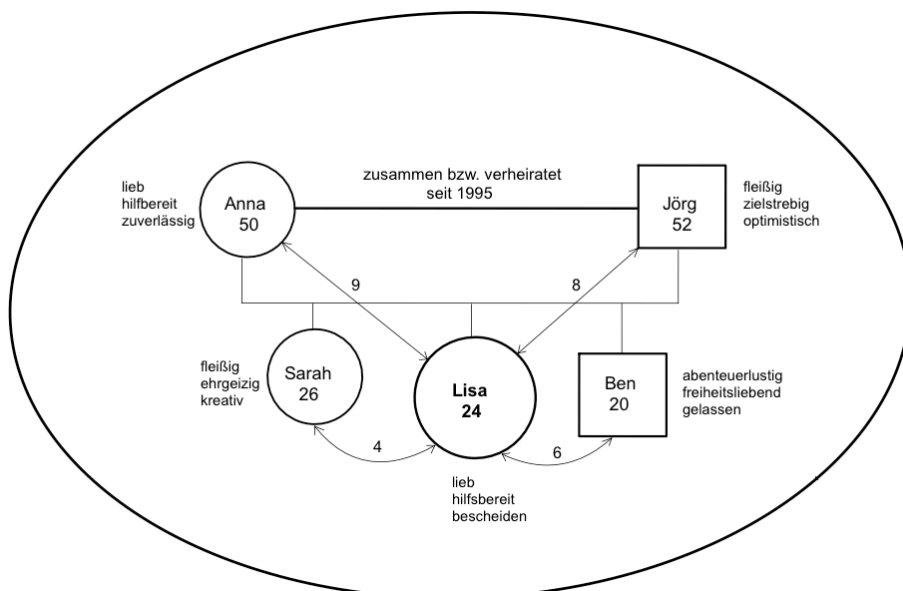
lieb
hilfbereit
zuverlässig

Anna
50

zusammen bzw. verheiratet
seit 1995

Jörg
52

fleißig
zielstrebig
optimistisch

9

8

fleißig
ehrgeizig
kreativ

Sarah
26

Lisa
24

Ben
20

abenteuerlustig
freiheitsliebend
gelassen

4

6

lieb
hilfsbereit
bescheiden